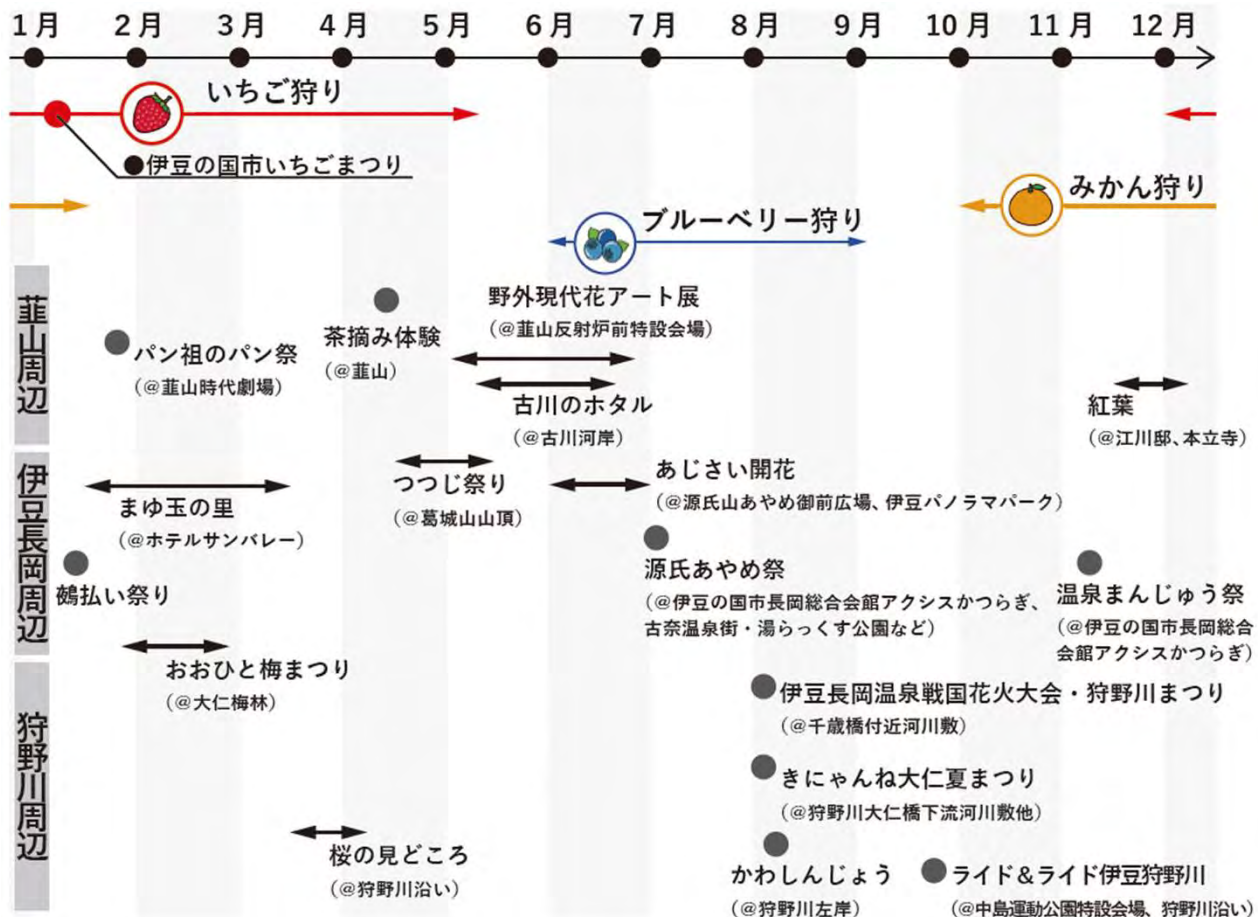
1月 2月 3月 4月 5月 6月 7月 8月 9月 10月 11月 12月

いちご狩り

●伊豆の国市いちごまつり

みかん狩り

ブルーベリー狩り

韮山周辺

野外現代花アート展
（@韮山反射炉前特設会場）

茶摘み体験
（@韮山）

パン祖のパン祭
（@韮山時代劇場）

古川のホタル
（@古川河岸）

紅葉
（@江川邸、本立寺）

伊豆長岡周辺

あじさい開花
（@源氏山あやめ御前広場、伊豆パノラマパーク）

つつじ祭り
（@葛城山山頂）

まゆ玉の里
（@ホテルサンバレー）

源氏あやめ祭
（@伊豆の国市長岡総合会館アクシスかつらぎ、古奈温泉街・湯らっくす公園など）

鵜払い祭り

温泉まんじゅう祭
（@伊豆の国市長岡総合会館アクシスかつらぎ）

狩野川周辺

おおひと梅まつり
（@大仁梅林）

伊豆長岡温泉戦国花火大会・狩野川まつり
（@千歳橋付近河川敷）

きにゃんね大仁夏まつり
（@狩野川大仁橋下流河川敷他）

桜の見どころ
（@狩野川沿い）

かわしんじょう
（@狩野川左岸）

ライド＆ライド伊豆狩野川
（@中島運動公園特設会場、狩野川沿い）